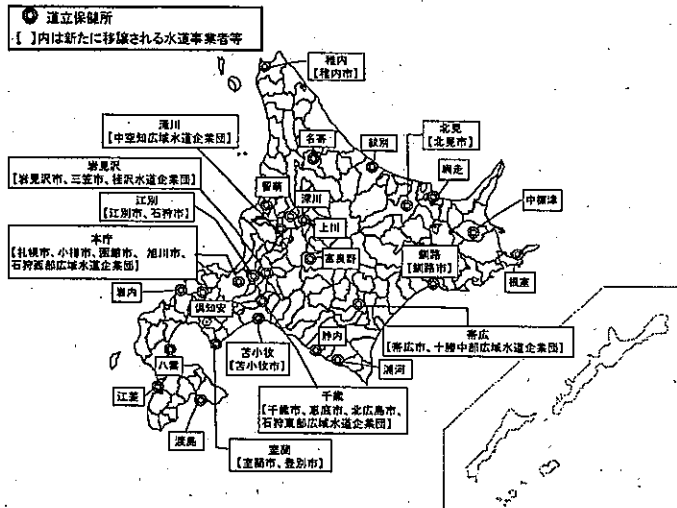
道立保健所
【 】内は新たに移譲される水道事業者等

稚内
【稚内市】

滝川
【中空知広域水道企業団】

名寄

紋別

北見
【北見市】

網走

岩見沢
【岩見沢市、三笠市、桂沢水道企業団】

留萌

深川

中標津

江別
【江別市、石狩市】

上川

本庁
【札幌市、小樽市、函館市、旭川市、石狩西部広域水道企業団】

富良野

釧路
【釧路市】

根室

岩内

倶知安

帯広
【帯広市、十勝中部広域水道企業団】

苫小牧
【苫小牧市】

静内

浦河

八雲

千歳
【千歳市、恵庭市、北広島市、石狩東部広域水道企業団】

江差

渡島

室蘭
【室蘭市、登別市】